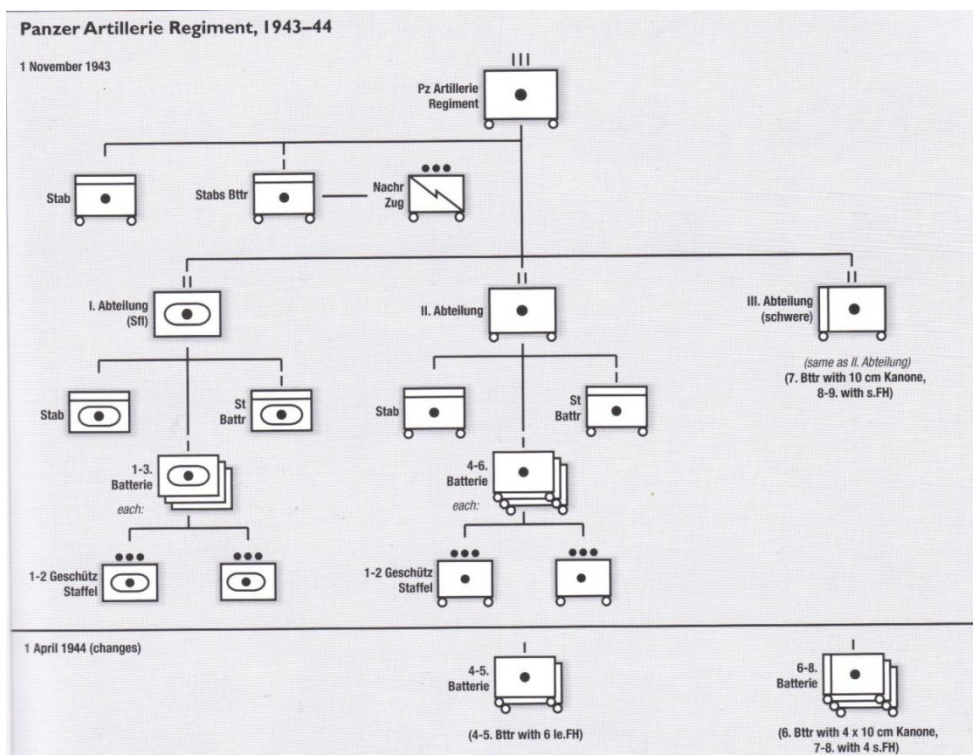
Panzer Artillerie Regiment, 1943–44

1 November 1943

III

Pz Artillerie Regiment

Stab

I

Stabs Bttr

Nachr Zug

II

I. Abteilung (Sfl)

II

II. Abteilung

II

III. Abteilung (schwere)

(same as II. Abteilung)
(7. Bttr with 10 cm Kanone, 8-9. with s.FH)

Stab

I

St Battr

Stab

I

St Battr

I

1-3. Batterie

each:

1-2 Geschütz Staffel

I

4-6. Batterie

each:

1-2 Geschütz Staffel

1 April 1944 (changes)

I

4-5. Batterie

(4-5. Bttr with 6 le.FH)

I

6-8. Batterie

(6. Bttr with 4 x 10 cm Kanone, 7-8. with 4 s.FH)